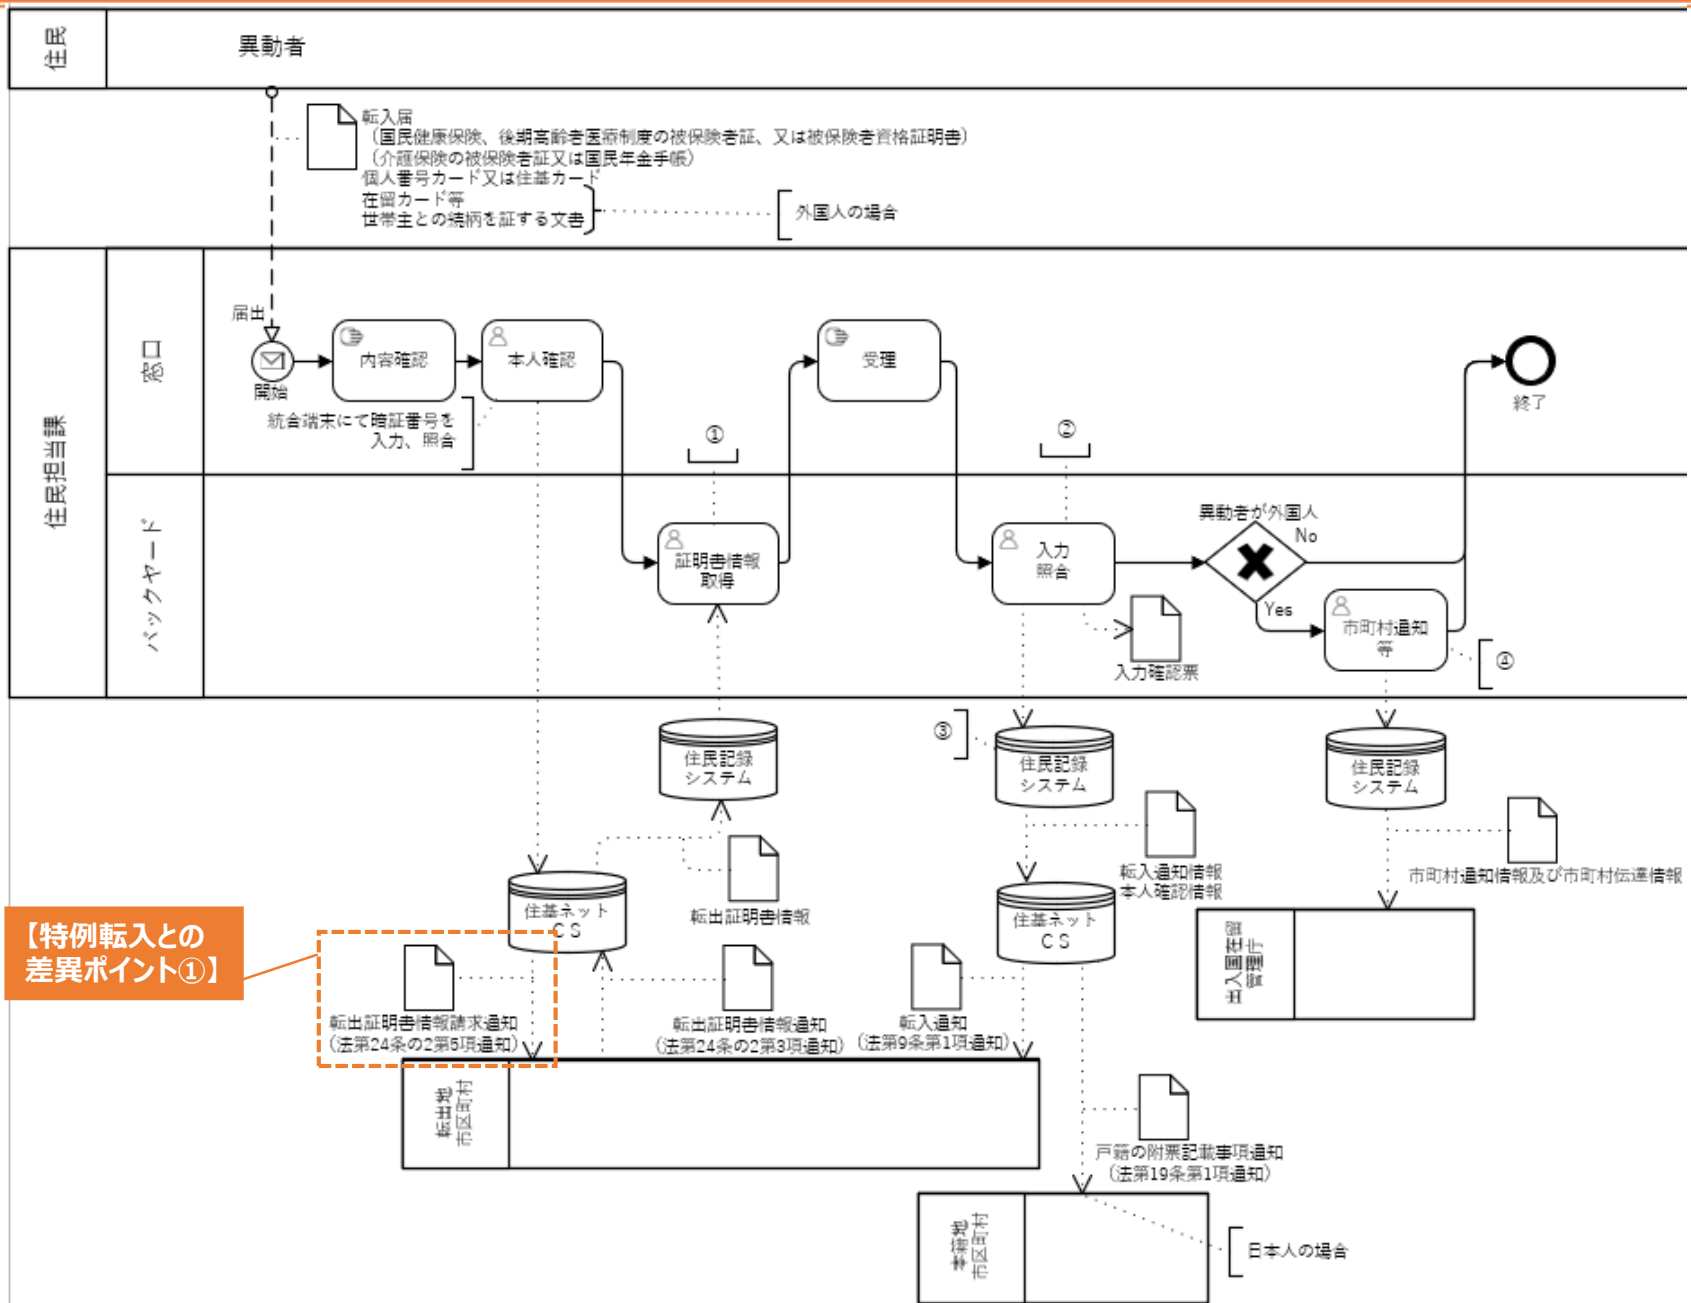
住民

異動者

転入届
（国民健康保険、後期高齢者医療制度の被保険者証、又は被保険者資格証明書）
（介護保険の被保険者証又は国民年金手帳）
個人番号カード又は住基カード
在留カード等
世帯主との続柄を証する文書

外国人の場合

住民担当課

窓口

届出

開始

内容確認

本人確認

統合端末にて暗証番号を入力、照合

①

受理

②

終了

バックヤード

証明書情報取得

入力照合

異動者が外国人

No

Yes

市町村通知等

入力確認票

④

住民記録システム

③

住民記録システム

住民記録システム

転出証明書情報

転入通知情報
本人確認情報

市町村通知情報及び市町村伝達情報

住基ネットCS

住基ネットCS

【特例転入との差異ポイント①】

転出証明書情報請求通知
（法第24条の2第5項通知）

転出証明書情報通知
（法第24条の2第3項通知）

転入通知
（法第9条第1項通知）

出入国在留管理庁

転出地市区町村

戸籍の附票記載事項通知
（法第19条第1項通知）

本籍地市区町村

日本人の場合